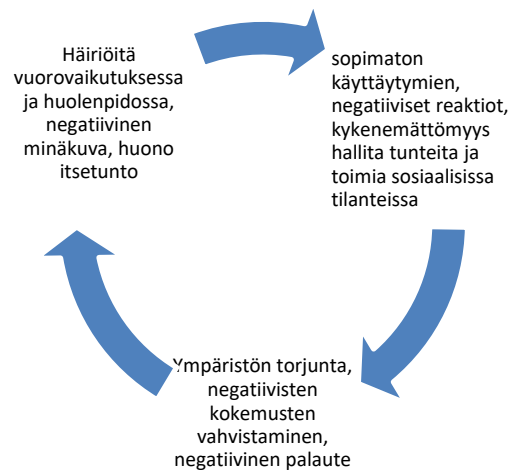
Häiriöitä vuorovaikutuksessa ja huolenpidossa, negatiivinen minäkuva, huono itsetunto

sopimaton käyttäytymien, negatiiviset reaktiot, kykenemättömyys hallita tunteita ja toimia sosiaalisissa tilanteissa

Ympäristön torjunta, negatiivisten kokemusten vahvistaminen, negatiivinen palaute